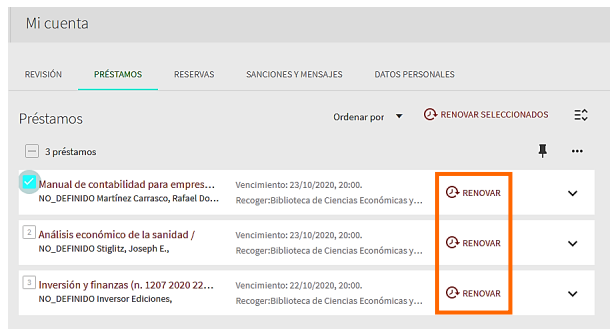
Mi cuenta

REVISIÓN PRÉSTAMOS RESERVAS SANCIONES Y MENSAJES DATOS PERSONALES

Préstamos

Ordenar por

RENOVAR SELECCIONADOS

3 préstamos

Manual de contabilidad para empres...
NO_DEFINIDO Martínez Carrasco, Rafael Do...
Vencimiento: 23/10/2020, 20:00.
Recoger:Biblioteca de Ciencias Económicas y...
RENOVAR

2 Análisis económico de la sanidad /
NO_DEFINIDO Stiglitz, Joseph E.,
Vencimiento: 23/10/2020, 20:00.
Recoger:Biblioteca de Ciencias Económicas y...
RENOVAR

3 Inversión y finanzas (n. 1207 2020 22...
NO_DEFINIDO Inversor Ediciones,
Vencimiento: 22/10/2020, 20:00.
Recoger:Biblioteca de Ciencias Económicas y...
RENOVAR